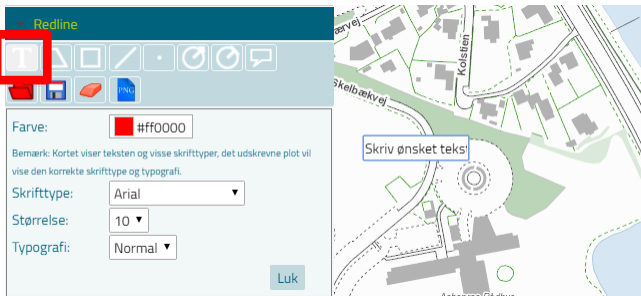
Redline

PNG

Farve: #ff0000

Bemærk: Kortet viser teksten og visse skrifttyper, det udskrevne plot vil vise den korrekte skrifttype og typografi.

Skrifttype: Arial

Størrelse: 10

Typografi: Normal

Luk

Kolstien

Skelbækvej

Skriv ønsket teks

Asbanes Stadion